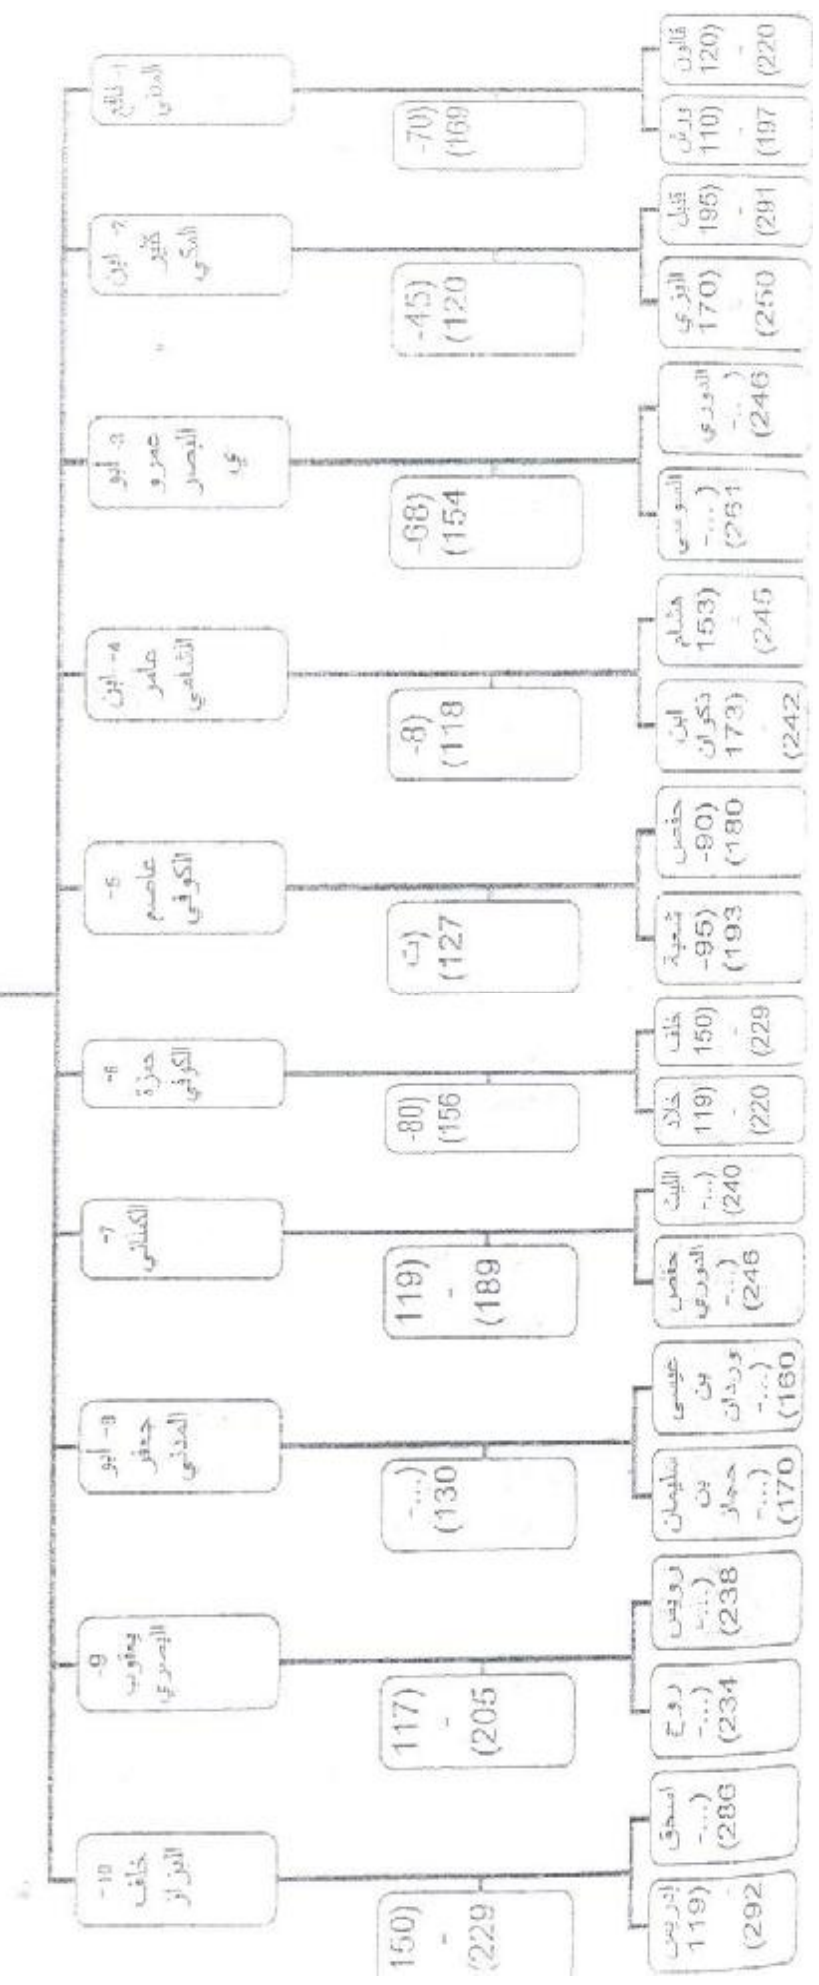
١- نافع المدني
(70-
(169
ورش 110)
-
(197
قالون 120)
-
(220

٢- ابن كثير المكي
(45-
(120
البزي 170)
-
(250
قنبل 195)
-
(291

٣- أبو عمرو البصري
(68-
(154
الدوري (...
-
(246
السوسي (...
-
(261

٤- ابن عامر الشامي
(8-
(118
هشام 153)
-
(245
ابن ذكوان 173)
-
(242

٥- عاصم الكوفي
(ت-
(127
حفص (90-
(180
شعبة (95-
(193

٦- حمزة الكوفي
(80-
(156
خلف 150)
-
(229
خلاد 119)
-
(220

٧- الكسائي
119)
-
(189
الليث (...
-
(240
حفص الدوري (...
-
(246

٨- أبو جعفر المدني
(...
-
(130
عيسى بن وردان (...
-
(160
سليمان بن جماز (...
-
(170

٩- يعقوب البصري
117)
-
(205
رويس (...
-
(238
روح (...
-
(234

١٠- خلف البزاز
150)
-
(229
اسحق (...
-
(286
إدريس 119)
-
(292